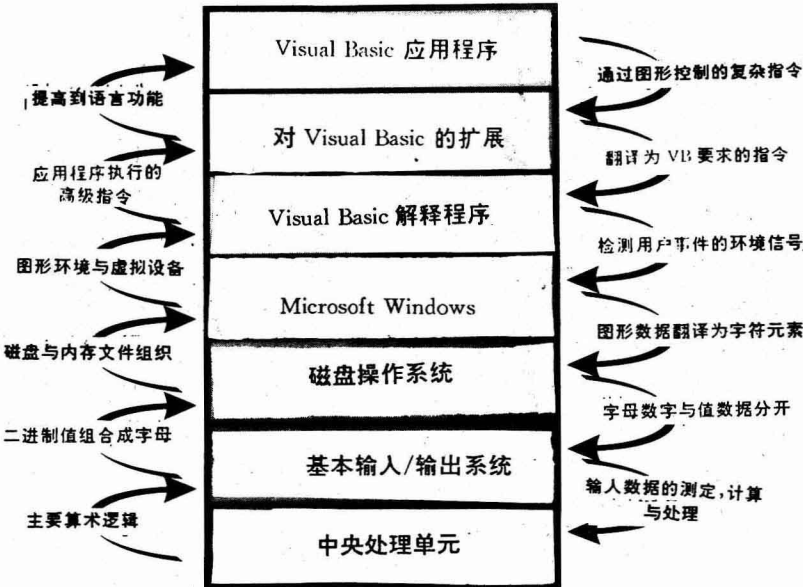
Visual Basic 应用程序

对 Visual Basic 的扩展

Visual Basic 解释程序

Microsoft Windows

磁盘操作系统

基本输入/输出系统

中央处理单元

提高到语言功能

应用程序执行的高级指令

图形环境与虚拟设备

磁盘与内存文件组织

二进制值组合成字母

主要算术逻辑

通过图形控制的复杂指令

翻译为 VB 要求的指令

检测用户事件的环境信号

图形数据翻译为字符元素

字母数字与值数据分开

输人数据的测定,计算与处理